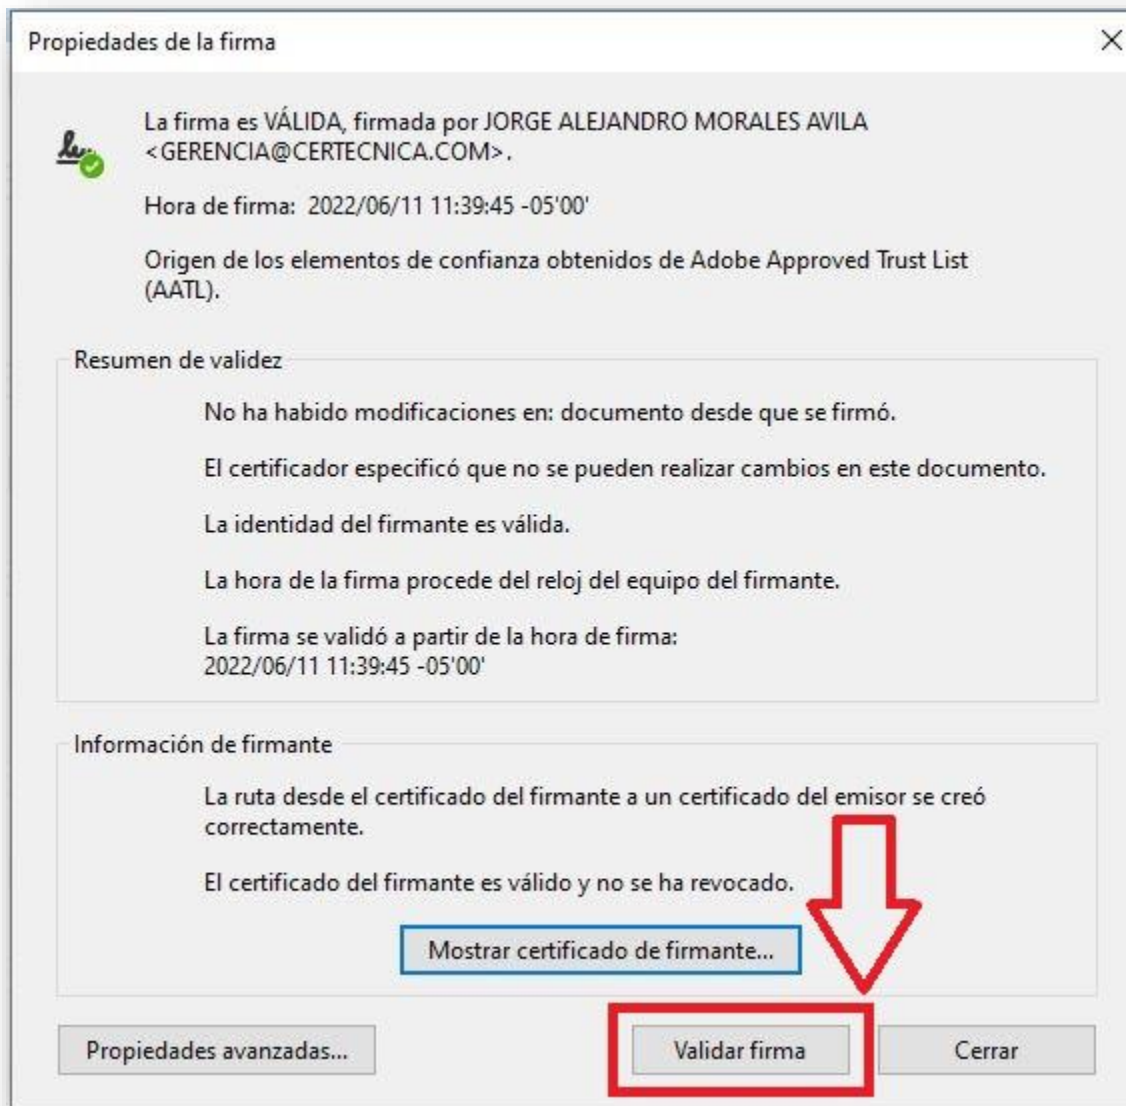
Propiedades de la firma

X

La firma es VÁLIDA, firmada por JORGE ALEJANDRO MORALES AVILA <GERENCIA@CERTECNICA.COM>.

Hora de firma: 2022/06/11 11:39:45 -05'00'

Origen de los elementos de confianza obtenidos de Adobe Approved Trust List (AATL).

Resumen de validez

No ha habido modificaciones en: documento desde que se firmó.

El certificador especificó que no se pueden realizar cambios en este documento.

La identidad del firmante es válida.

La hora de la firma procede del reloj del equipo del firmante.

La firma se validó a partir de la hora de firma: 2022/06/11 11:39:45 -05'00'

Información de firmante

La ruta desde el certificado del firmante a un certificado del emisor se creó correctamente.

El certificado del firmante es válido y no se ha revocado.

Mostrar certificado de firmante...

Propiedades avanzadas...

Validar firma

Cerrar